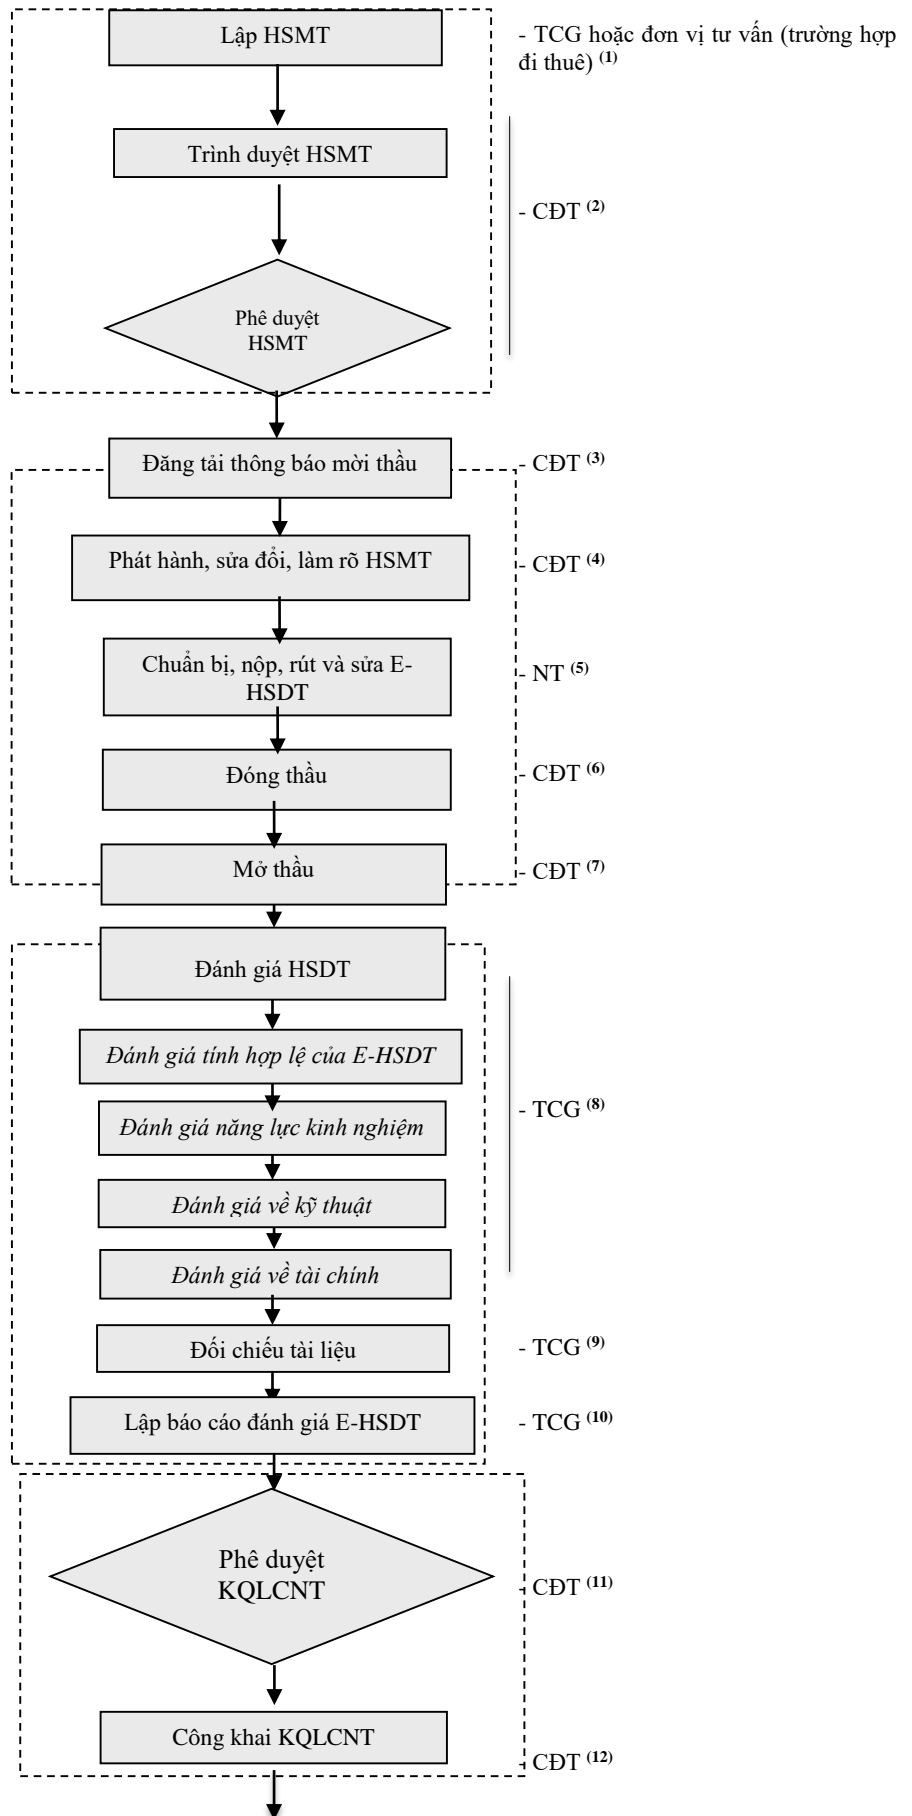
Lập HSMT

- TCG hoặc đơn vị tư vấn (trường hợp đi thuê) $^{(1)}$

Trình duyệt HSMT

- CĐT $^{(2)}$

Phê duyệt HSMT

Đăng tải thông báo mời thầu

- CĐT $^{(3)}$

Phát hành, sửa đổi, làm rõ HSMT

- CĐT $^{(4)}$

Chuẩn bị, nộp, rút và sửa E-HSDT

- NT $^{(5)}$

Đóng thầu

- CĐT $^{(6)}$

Mở thầu

- CĐT $^{(7)}$

Đánh giá HSDT

*Đánh giá tính hợp lệ của E-HSDT*

*Đánh giá năng lực kinh nghiệm*

- TCG $^{(8)}$

*Đánh giá về kỹ thuật*

*Đánh giá về tài chính*

Đối chiếu tài liệu

- TCG $^{(9)}$

Lập báo cáo đánh giá E-HSDT

- TCG $^{(10)}$

Phê duyệt KQLCNT

- CĐT $^{(11)}$

Công khai KQLCNT

- CĐT $^{(12)}$